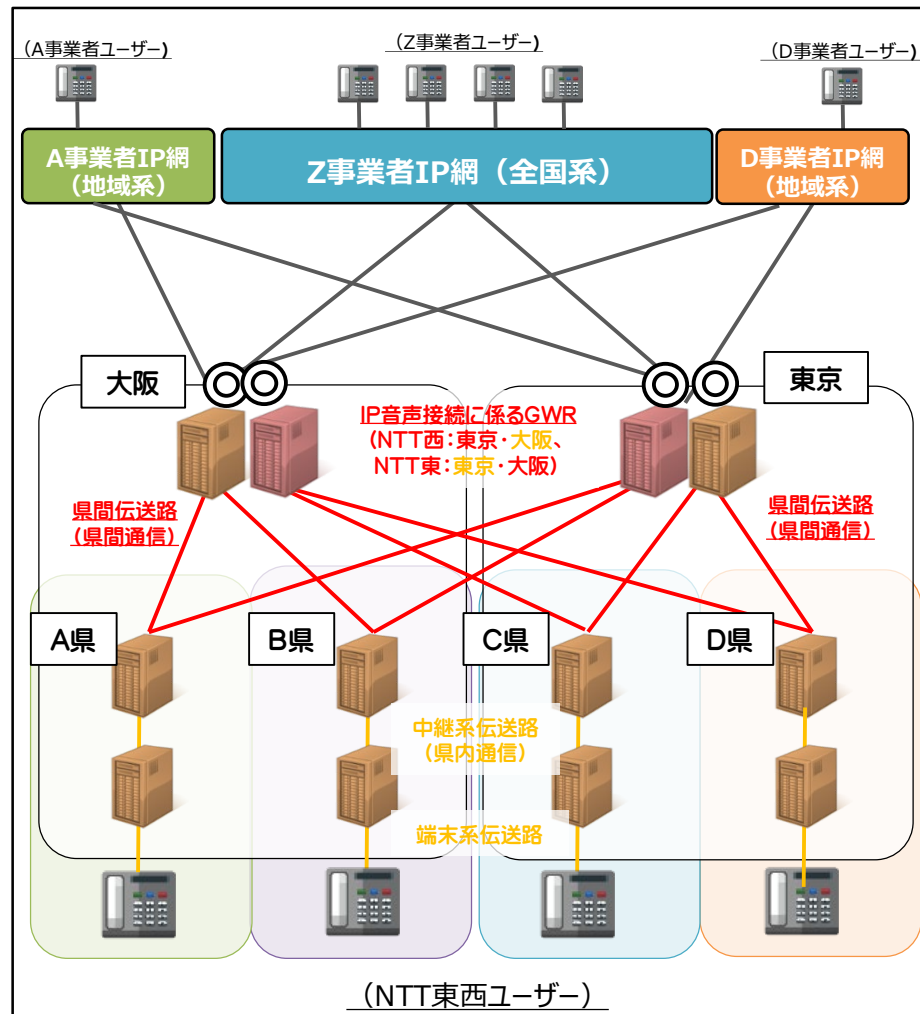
(A事業者ユーザー)

(Z事業者ユーザー)

(D事業者ユーザー)

A事業者IP網（地域系）

Z事業者IP網（全国系）

D事業者IP網（地域系）

大阪

東京

IP音声接続に係るGWR（NTT西：東京・大阪、NTT東：東京・大阪）

県間伝送路（県間通信）

県間伝送路（県間通信）

A県

B県

C県

D県

中継系伝送路（県内通信）

端末系伝送路

（NTT東西ユーザー）